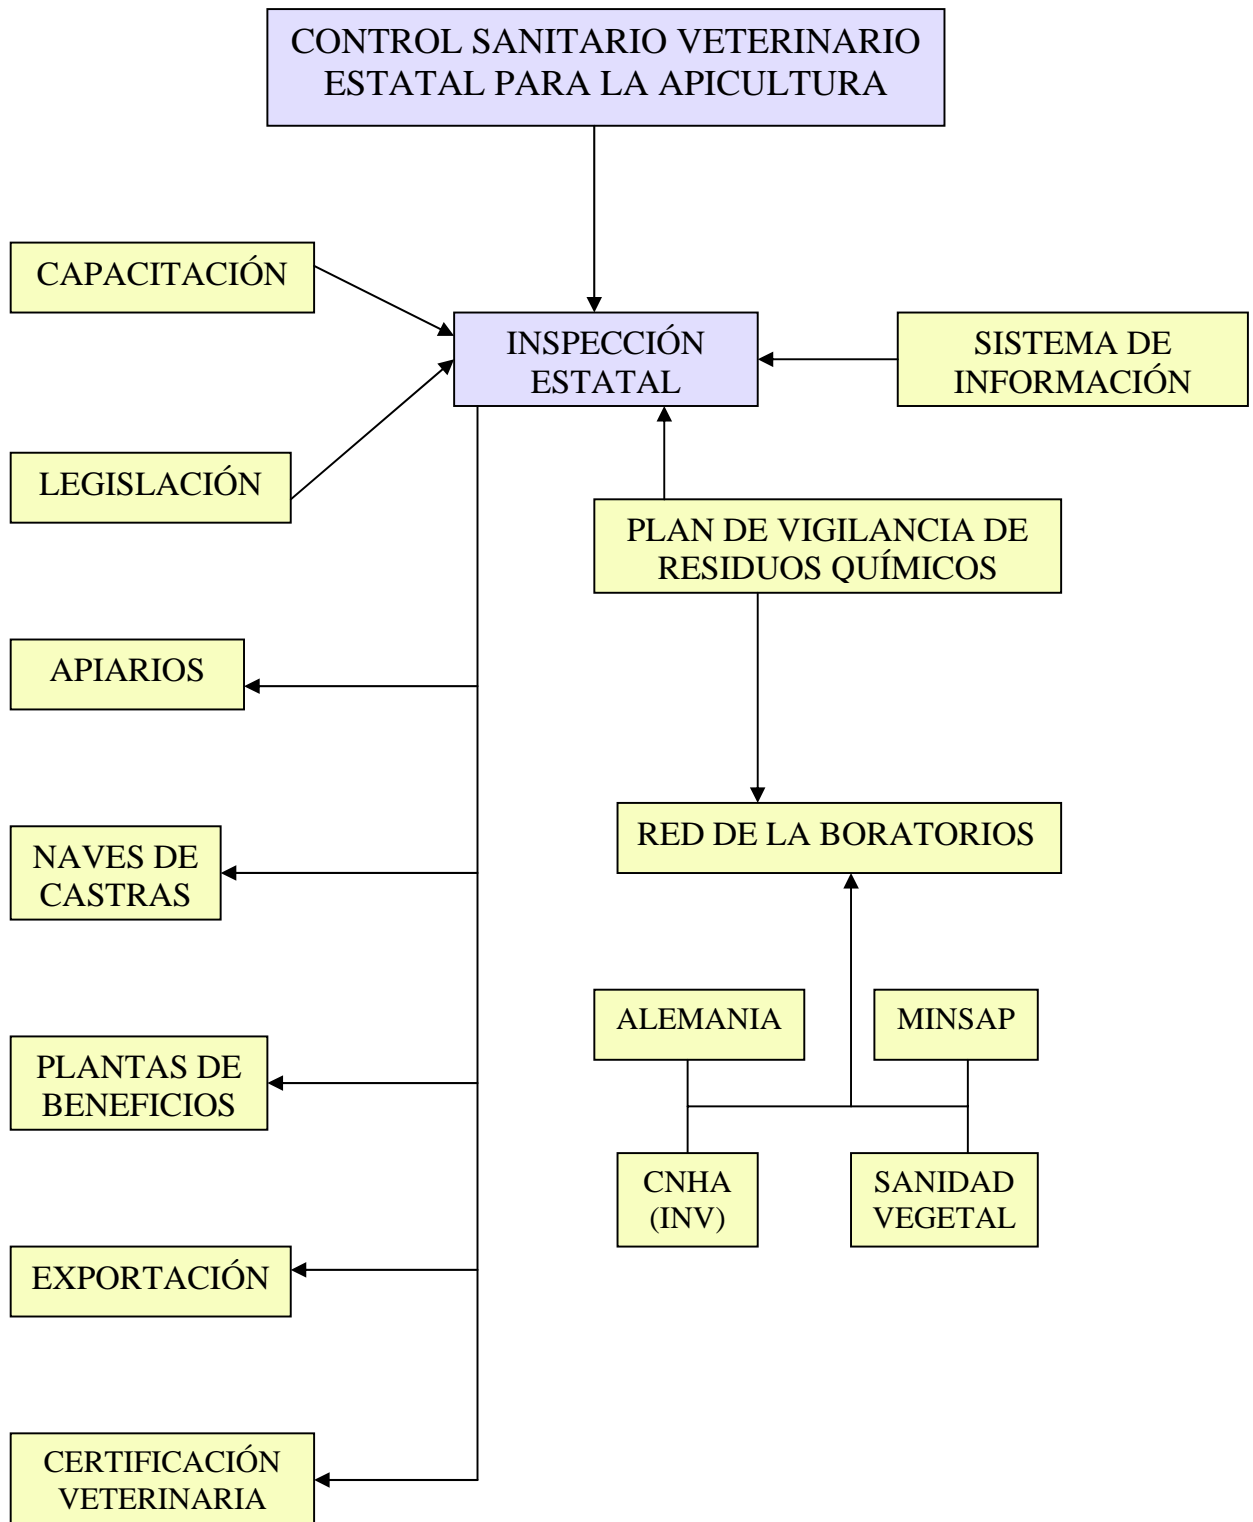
CONTROL SANITARIO VETERINARIO ESTATAL PARA LA APICULTURA

CAPACITACIÓN

INSPECCIÓN ESTATAL

SISTEMA DE INFORMACIÓN

LEGISLACIÓN

PLAN DE VIGILANCIA DE RESIDUOS QUÍMICOS

APIARIOS

NAVES DE CASTRAS

RED DE LA BORATORIOS

ALEMANIA

MINSAP

PLANTAS DE BENEFICIOS

CNHA (INV)

SANIDAD VEGETAL

EXPORTACIÓN

CERTIFICACIÓN VETERINARIA